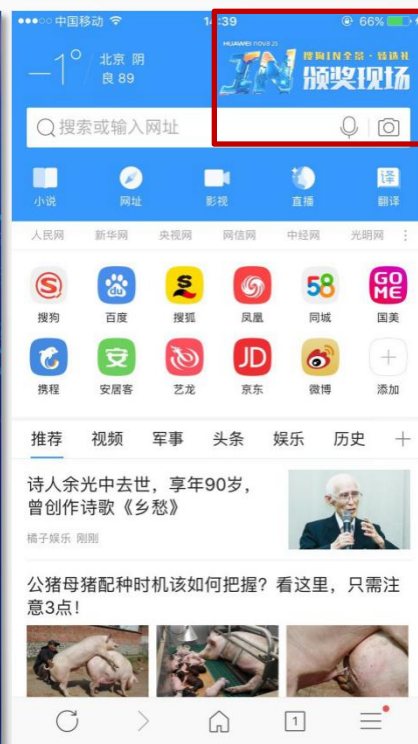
●●○○○ 中国移动 14:39 66%

—1° 北京 阴
良 89

HUAWEI nova 2s
搜狗IN全景·领跑IN
颁奖现场

搜索或输入网址

小说 网址 影视 直播 翻译

人民网 新华网 央视网 网信网 中经网 光明网

搜狗 百度 搜狐 凤凰 同城 国美

携程 安居客 艺龙 京东 微博 添加

推荐 视频 军事 头条 娱乐 历史 +

诗人余光中去世，享年90岁，曾创作诗歌《乡愁》

橘子娱乐 刚刚

公猪母猪配种时机该如何把握？看这里，只需注意3点！

1